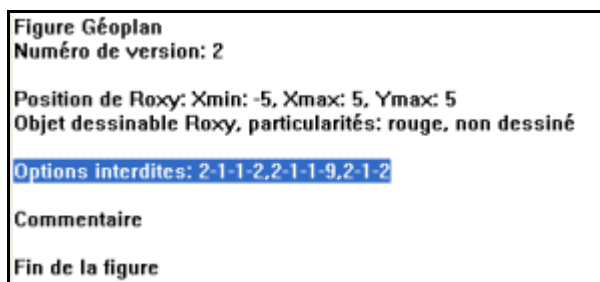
Figure Géoplan
Numéro de version: 2

Position de Roxy: Xmin: -5, Xmax: 5, Ymax: 5
Objet dessinable Roxy, particularités: rouge, non dessiné

Options interdites: 2-1-1-2,2-1-1-9,2-1-2

Commentaire

Fin de la figure